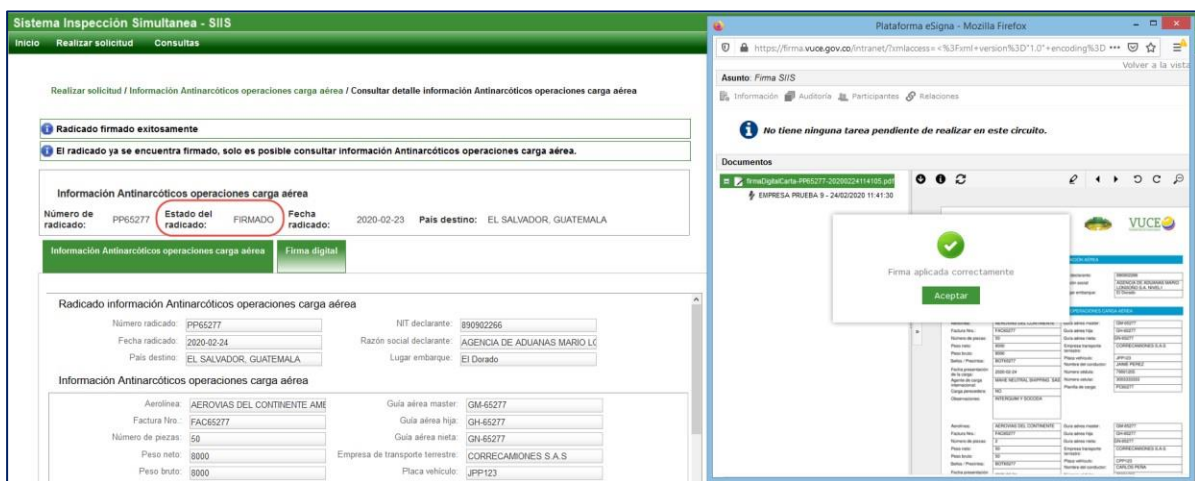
Sistema Inspección Simultanea - SIIS

Inicio Realizar solicitud Consultas

Realizar solicitud / Información Antinarcóticos operaciones carga aérea / Consultar detalle información Antinarcóticos operaciones carga aérea

Radicado firmado exitosamente

El radicado ya se encuentra firmado, solo es posible consultar información Antinarcóticos operaciones carga aérea.

Información Antinarcóticos operaciones carga aérea

Número de radicado: PP65277 Estado del radicado: FIRMADO Fecha radicado: 2020-02-23 Pais destino: EL SALVADOR, GUATEMALA

Información Antinarcóticos operaciones carga aérea Firma digital

Radicado información Antinarcóticos operaciones carga aérea

Número radicado: PP65277 NIT declarante: 890902266

Fecha radicado: 2020-02-24 Razón social declarante: AGENCIA DE ADUANAS MARIO LC

País destino: EL SALVADOR, GUATEMALA Lugar embarque: El Dorado

Información Antinarcóticos operaciones carga aérea

Aerolínea: AEROVIAS DEL CONTINENTE AME Guía aérea master: GM-65277

Factura Nro.: FAC65277 Guía aérea hija: GH-65277

Número de piezas: 50 Guía aérea nieta: GN-65277

Peso neto: 8000 Empresa de transporte terrestre: CORRECAMIONES S.A.S

Peso bruto: 8000 Placa vehículo: JPP123

Plataforma eSigna - Mozilla Firefox

https://firma.vuce.gov.co/intranet/?xmlaccess=<%3Fxml+version%3D"1.0"+encoding%3D ...

Volver a la vista

Asunto: Firma SIIS

Información Auditoría Participantes Relaciones

No tiene ninguna tarea pendiente de realizar en este circuito.

Documentos

firmaDigitalCarta-PP65277-20200224114105.pdf

EMPRESA PRUEBA 9 - 24/02/2020 11:41:30

VUCE

Firma aplicada correctamente

Aceptar

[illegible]